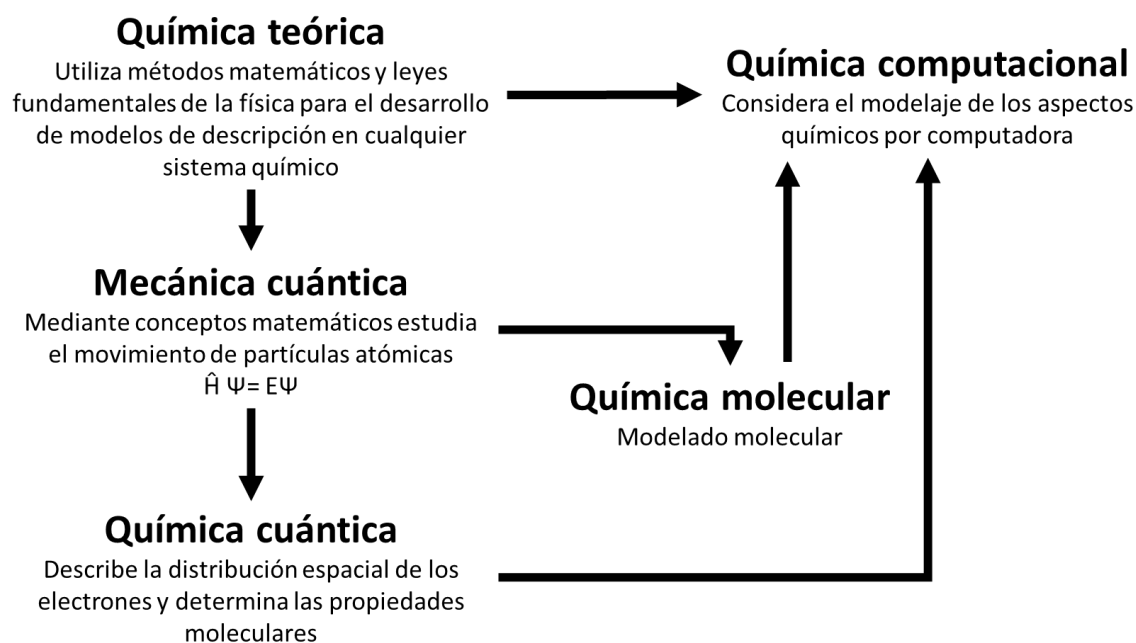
Química teórica
Utiliza métodos matemáticos y leyes fundamentales de la física para el desarrollo de modelos de descripción en cualquier sistema químico

Química computacional
Considera el modelaje de los aspectos químicos por computadora

Mecánica cuántica
Mediante conceptos matemáticos estudia el movimiento de partículas atómicas
$\hat{H}\Psi = E\Psi$

Química molecular
Modelado molecular

Química cuántica
Describe la distribución espacial de los electrones y determina las propiedades moleculares